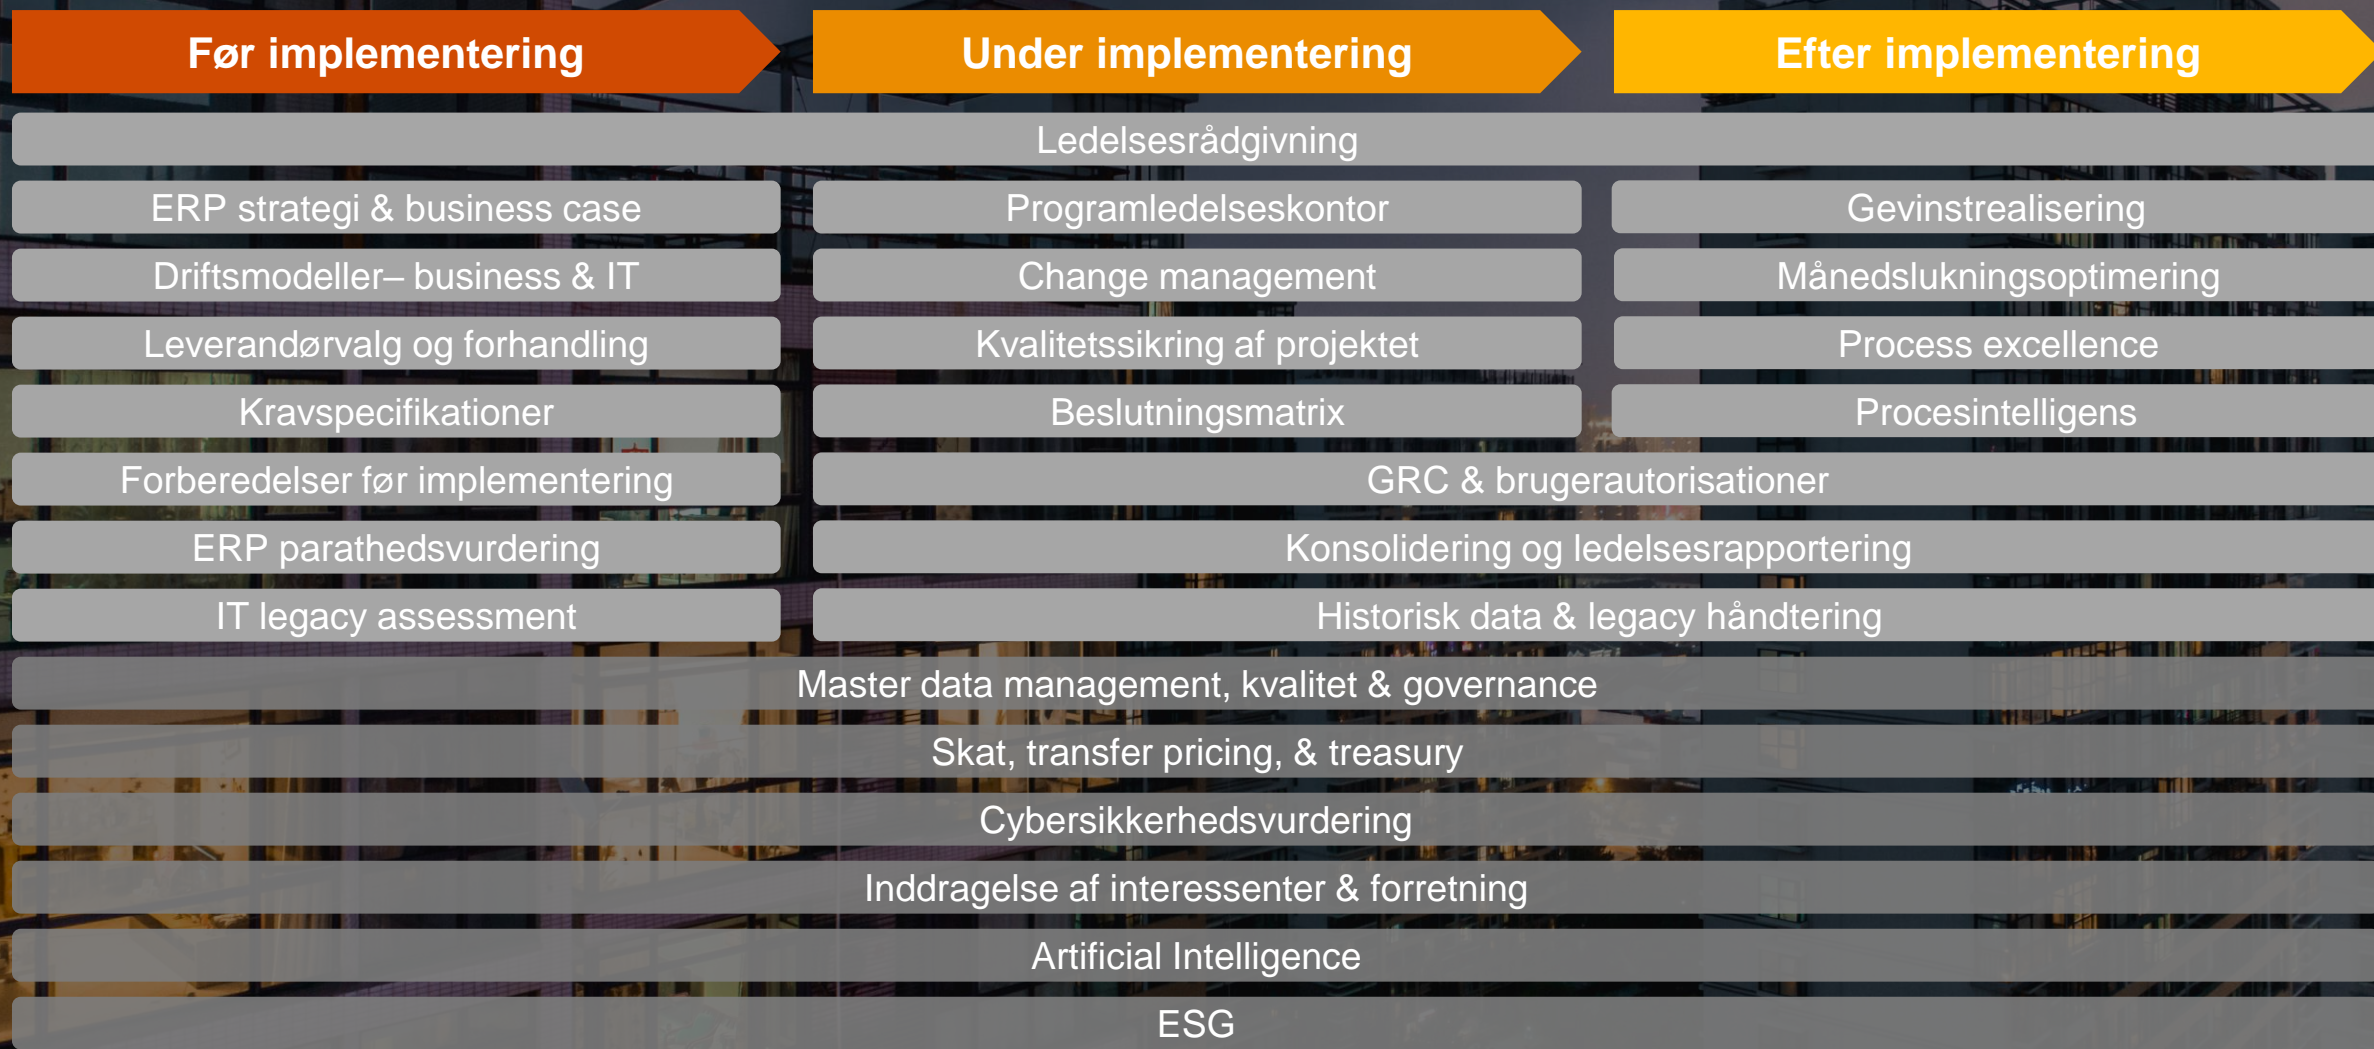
Før implementering

Under implementering

Efter implementering

Ledelsesrådgivning

ERP strategi & business case

Programledelseskontor

Gevinstrealisering

Driftsmodeller– business & IT

Change management

Månedslukningsoptimering

Leverandørvalg og forhandling

Kvalitetssikring af projektet

Process excellence

Kravspecifikationer

Beslutningsmatrix

Procesintelligens

Forberedelser før implementering

GRC & brugerautorisationer

ERP parathedsvurdering

Konsolidering og ledelsesrapportering

IT legacy assessment

Historisk data & legacy håndtering

Master data management, kvalitet & governance

Skat, transfer pricing, & treasury

Cybersikkerhedsvurdering

Inddragelse af interessenter & forretning

Artificial Intelligence

ESG